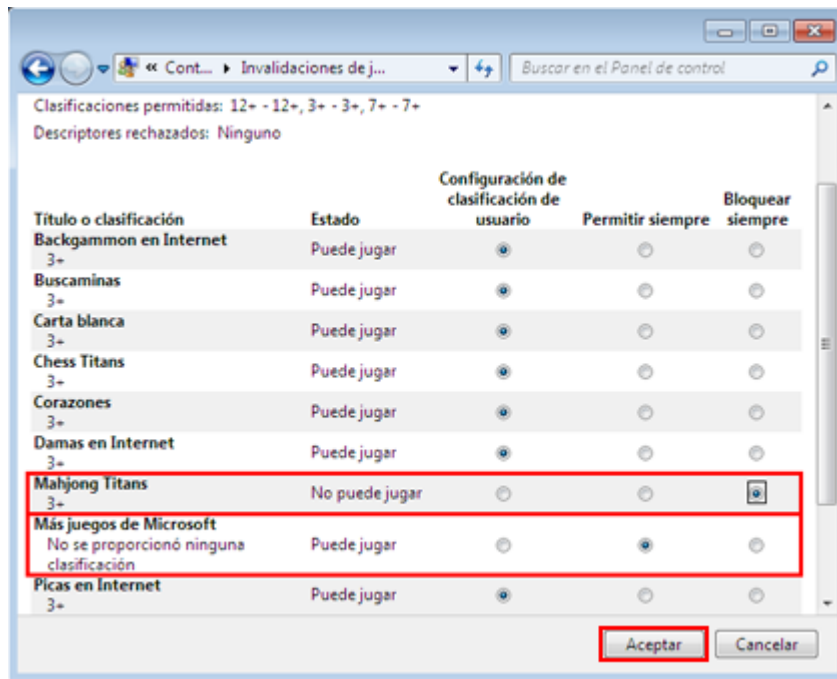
« Cont... ▸ Invalidaciones de j...

Buscar en el Panel de control

Clasificaciones permitidas: 12+ - 12+, 3+ - 3+, 7+ - 7+

Descriptores rechazados: Ninguno

| Título o clasificación | Estado | Configuración de clasificación de usuario | Permitir siempre | Bloquear siempre |
|---|---|---|---|---|
| Backgammon en Internet 3+ | Puede jugar | | | |
| Buscaminas 3+ | Puede jugar | | | |
| Carta blanca 3+ | Puede jugar | | | |
| Chess Titans 3+ | Puede jugar | | | |
| Corazones 3+ | Puede jugar | | | |
| Damas en Internet 3+ | Puede jugar | | | |
| Mahjong Titans 3+ | No puede jugar | | | |
| Más juegos de Microsoft No se proporcionó ninguna clasificación | Puede jugar | | | |
| Picas en Internet 3+ | Puede jugar | | | |

Aceptar

Cancelar